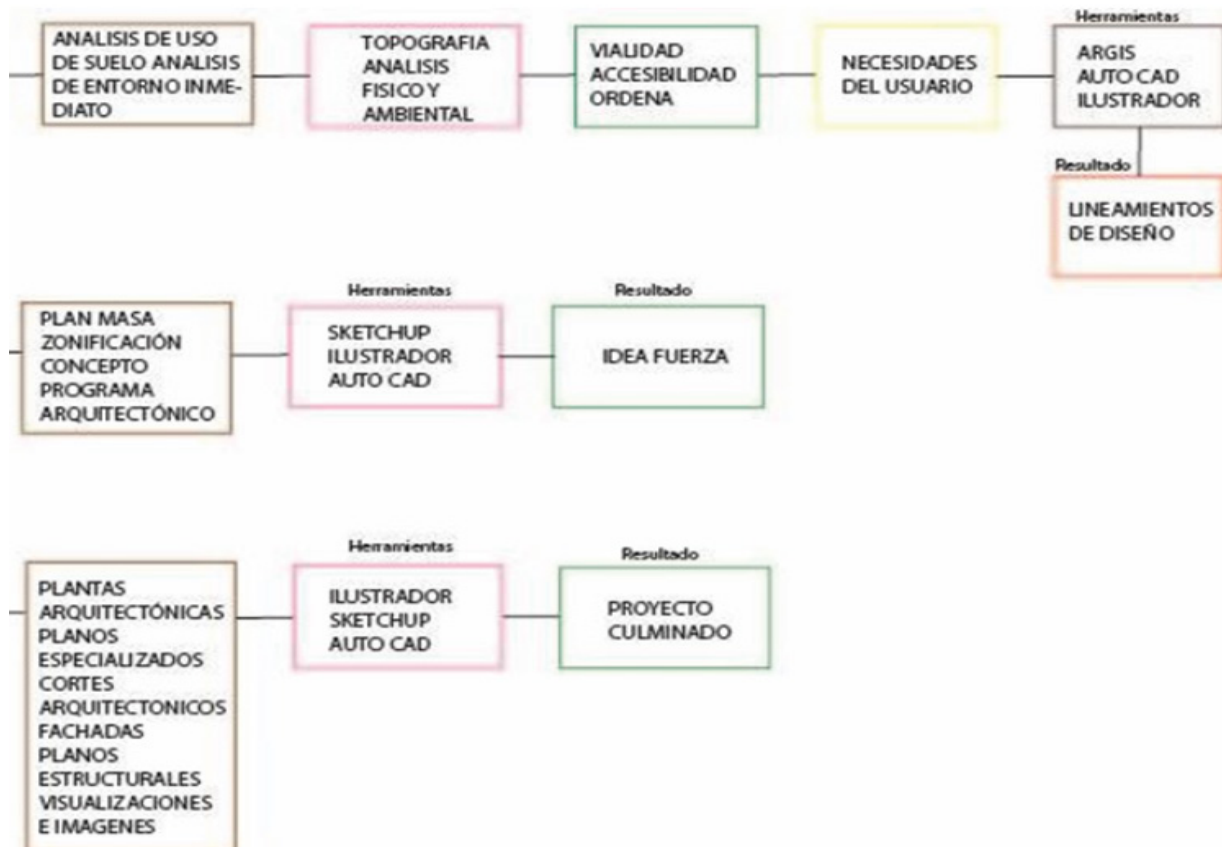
ANALISIS DE USO DE SUELO ANALISIS DE ENTORNO INMEDIATO

TOPOGRAFIA ANALISIS FISICO Y AMBIENTAL

VIALIDAD ACCESIBILIDAD ORDENA

NECESIDADES DEL USUARIO

Herramientas

ARGIS AUTO CAD ILUSTRADOR

Resultado

LINEAMIENTOS DE DISEÑO

PLAN MASA ZONIFICACIÓN CONCEPTO PROGRAMA ARQUITECTÓNICO

Herramientas

SKETCHUP ILUSTRADOR AUTO CAD

Resultado

IDEA FUERZA

PLANTAS ARQUITECTÓNICAS PLANOS ESPECIALIZADOS CORTES ARQUITECTONICOS FACHADAS PLANOS ESTRUCTURALES VISUALIZACIONES E IMAGENES

Herramientas

ILUSTRADOR SKETCHUP AUTO CAD

Resultado

PROYECTO CULMINADO